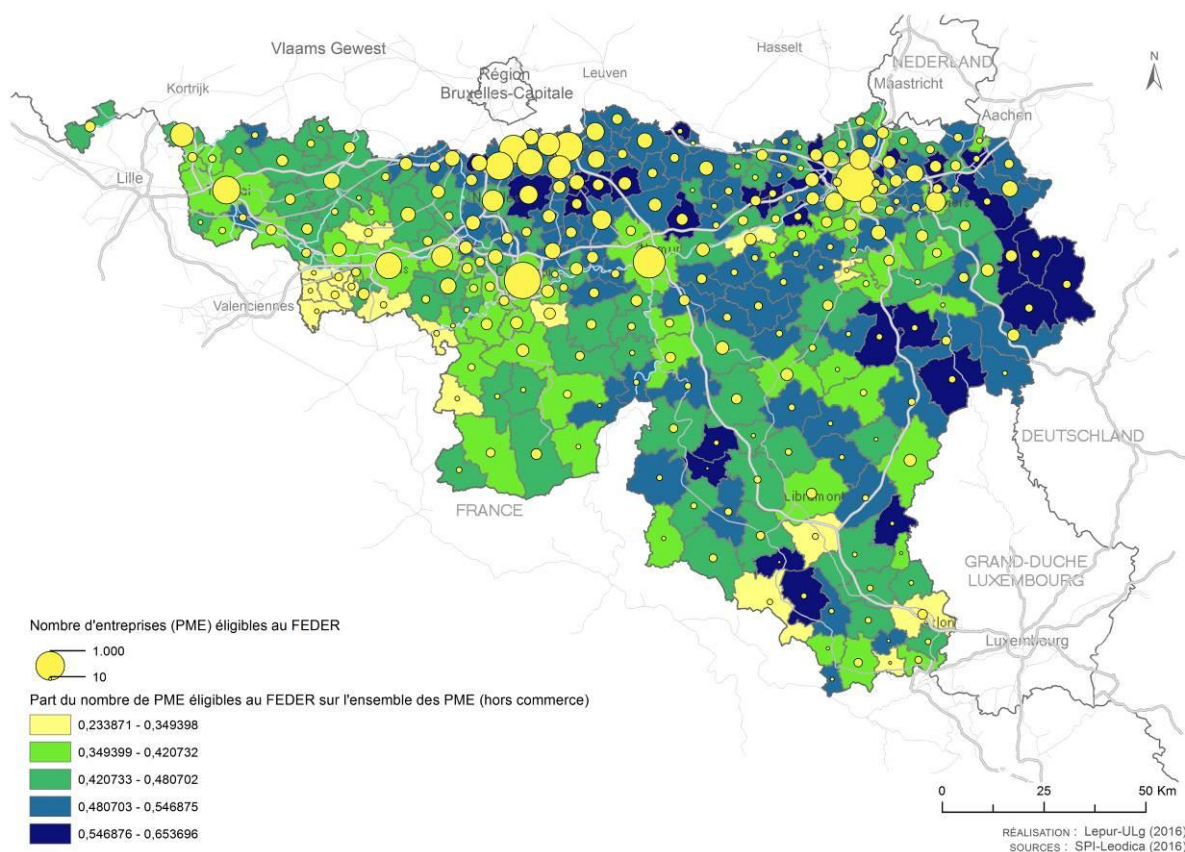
Vlaams Gewest

Région Bruxelles-Capitale

Leuven

Hasselt

NEDERLAND

Maastricht

N

Kortrijk

Aachen

Lille

Valenciennes

DEUTSCHLAND

FRANCE

Libramont

GRAND-DUCHE LUXEMBOURG

Luxembourg

Nombre d'entreprises (PME) éligibles au FEDER

1.000

10

Part du nombre de PME éligibles au FEDER sur l'ensemble des PME (hors commerce)

0,233871 - 0,349398

0,349399 - 0,420732

0,420733 - 0,480702

0,480703 - 0,546875

0,546876 - 0,653696

0

25

50 Km

RÉALISATION : Lepur-ULg (2016)
SOURCES : SPI-Leodica (2016)